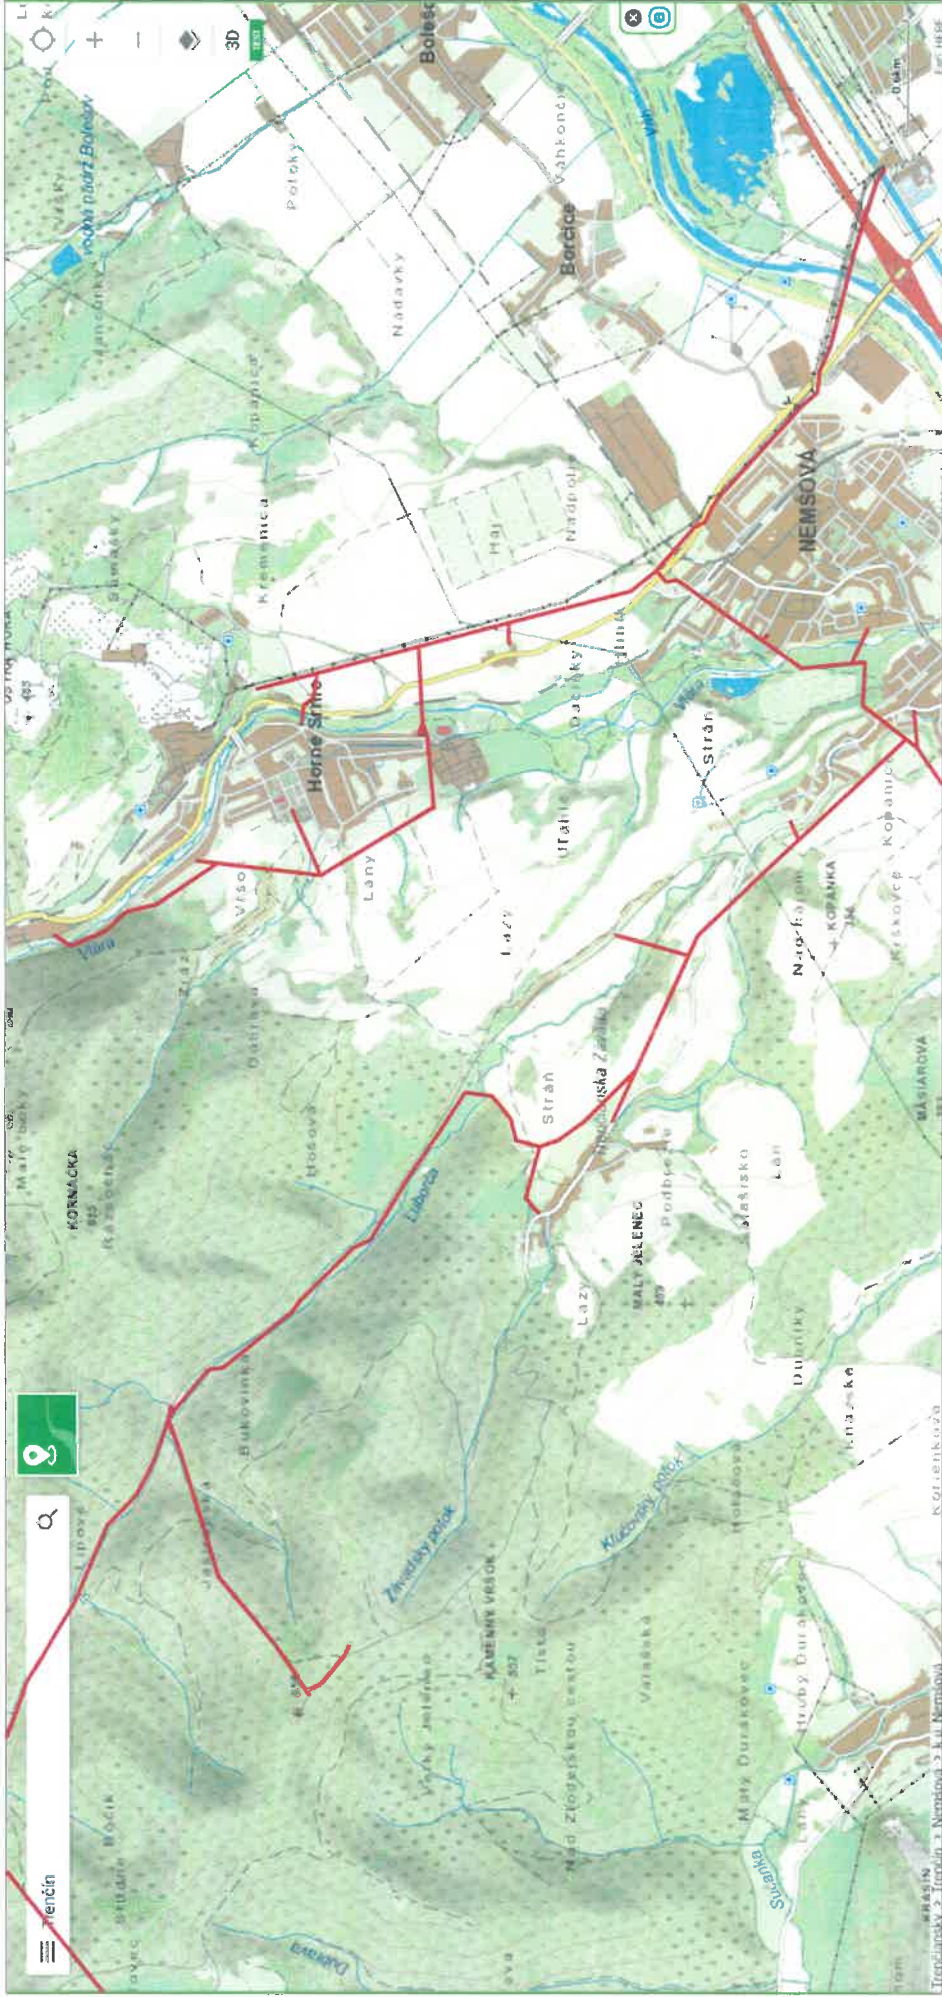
Trenčín
3D
Bolesc
vodná nádrž Bolešov
Potoky
Nádavky
Borčice
Váhkonce
Váh
Kopanica
Kremenica
Háj
Nadpolje
NEMSOVÁ
Horné Srnie
Lany
Dúbrovky
Hlinná
Strán
Vlára
Úľahle
Lazy
Výšovo
Vlára
Kopanice
Krskovce
Nad Kopanou
KOPANKA
Malý Bučky
KORNÁČKA
Rasochy
Hrosová
Ľuboňa
Strán
Podbreže
Mastisko
Lan
MALÝ JELENEC
Lazy
MAŠIAROVÁ
Bukovinka
Lipový
Závrancký potok
KAMENNÝ VRŠOK
Kľúčovský potok
Dubníky
Knásky
Sutanka
Dúbrava
Nad Zlogovskou cestou
Valaská
Malý Durakovec
Hrubý Durakovec
Studnie
Bočík
Kotienkovo
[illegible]